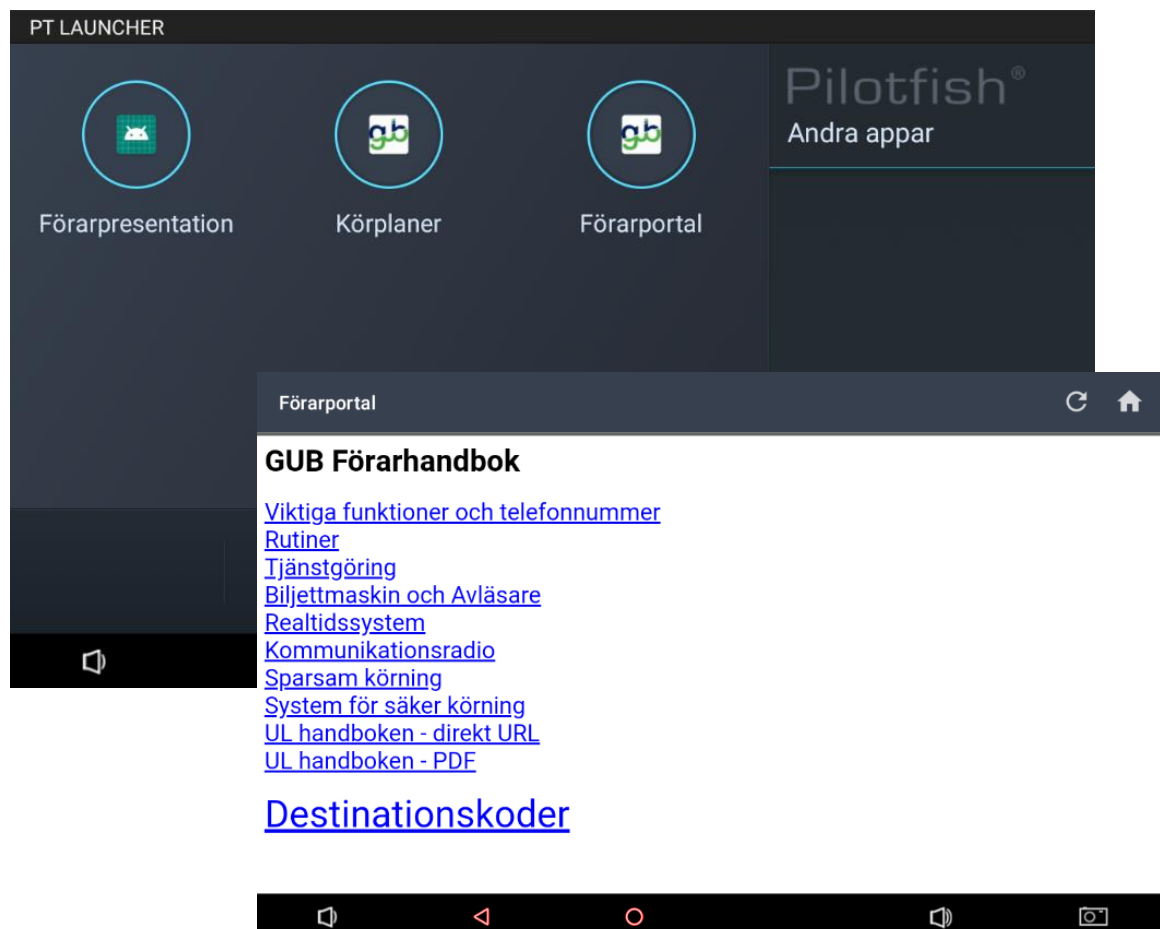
PT LAUNCHER

Förarpresentation

gub
Körplaner

gub
Förarportal

Pilotfish®
Andra appar

Förarportal

GUB Förarhandbok

Viktiga funktioner och telefonnummer
Rutiner
Tjänstgöring
Biljettmaskin och Avläsare
Realtidssystem
Kommunikationsradio
Sparsam körning
System för säker körning
UL handboken - direkt URL
UL handboken - PDF

Destinationskoder